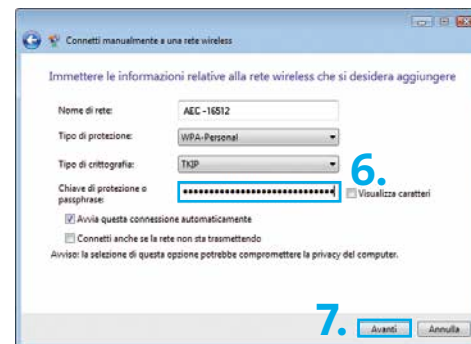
Connetti manualmente a una rete wireless

Immettere le informazioni relative alla rete wireless che si desidera aggiungere

Nome di rete: AEC-16512

Tipo di protezione: WPA-Personal

Tipo di crittografia: TKIP

6.

Chiave di protezione o passphrase: •••••••••••••••••••••••••••••• Visualizza caratteri

Avvia questa connessione automaticamente

Connetti anche se la rete non sta trasmettendo

Avviso: la selezione di questa opzione potrebbe compromettere la privacy del computer.

7. Avanti Annulla